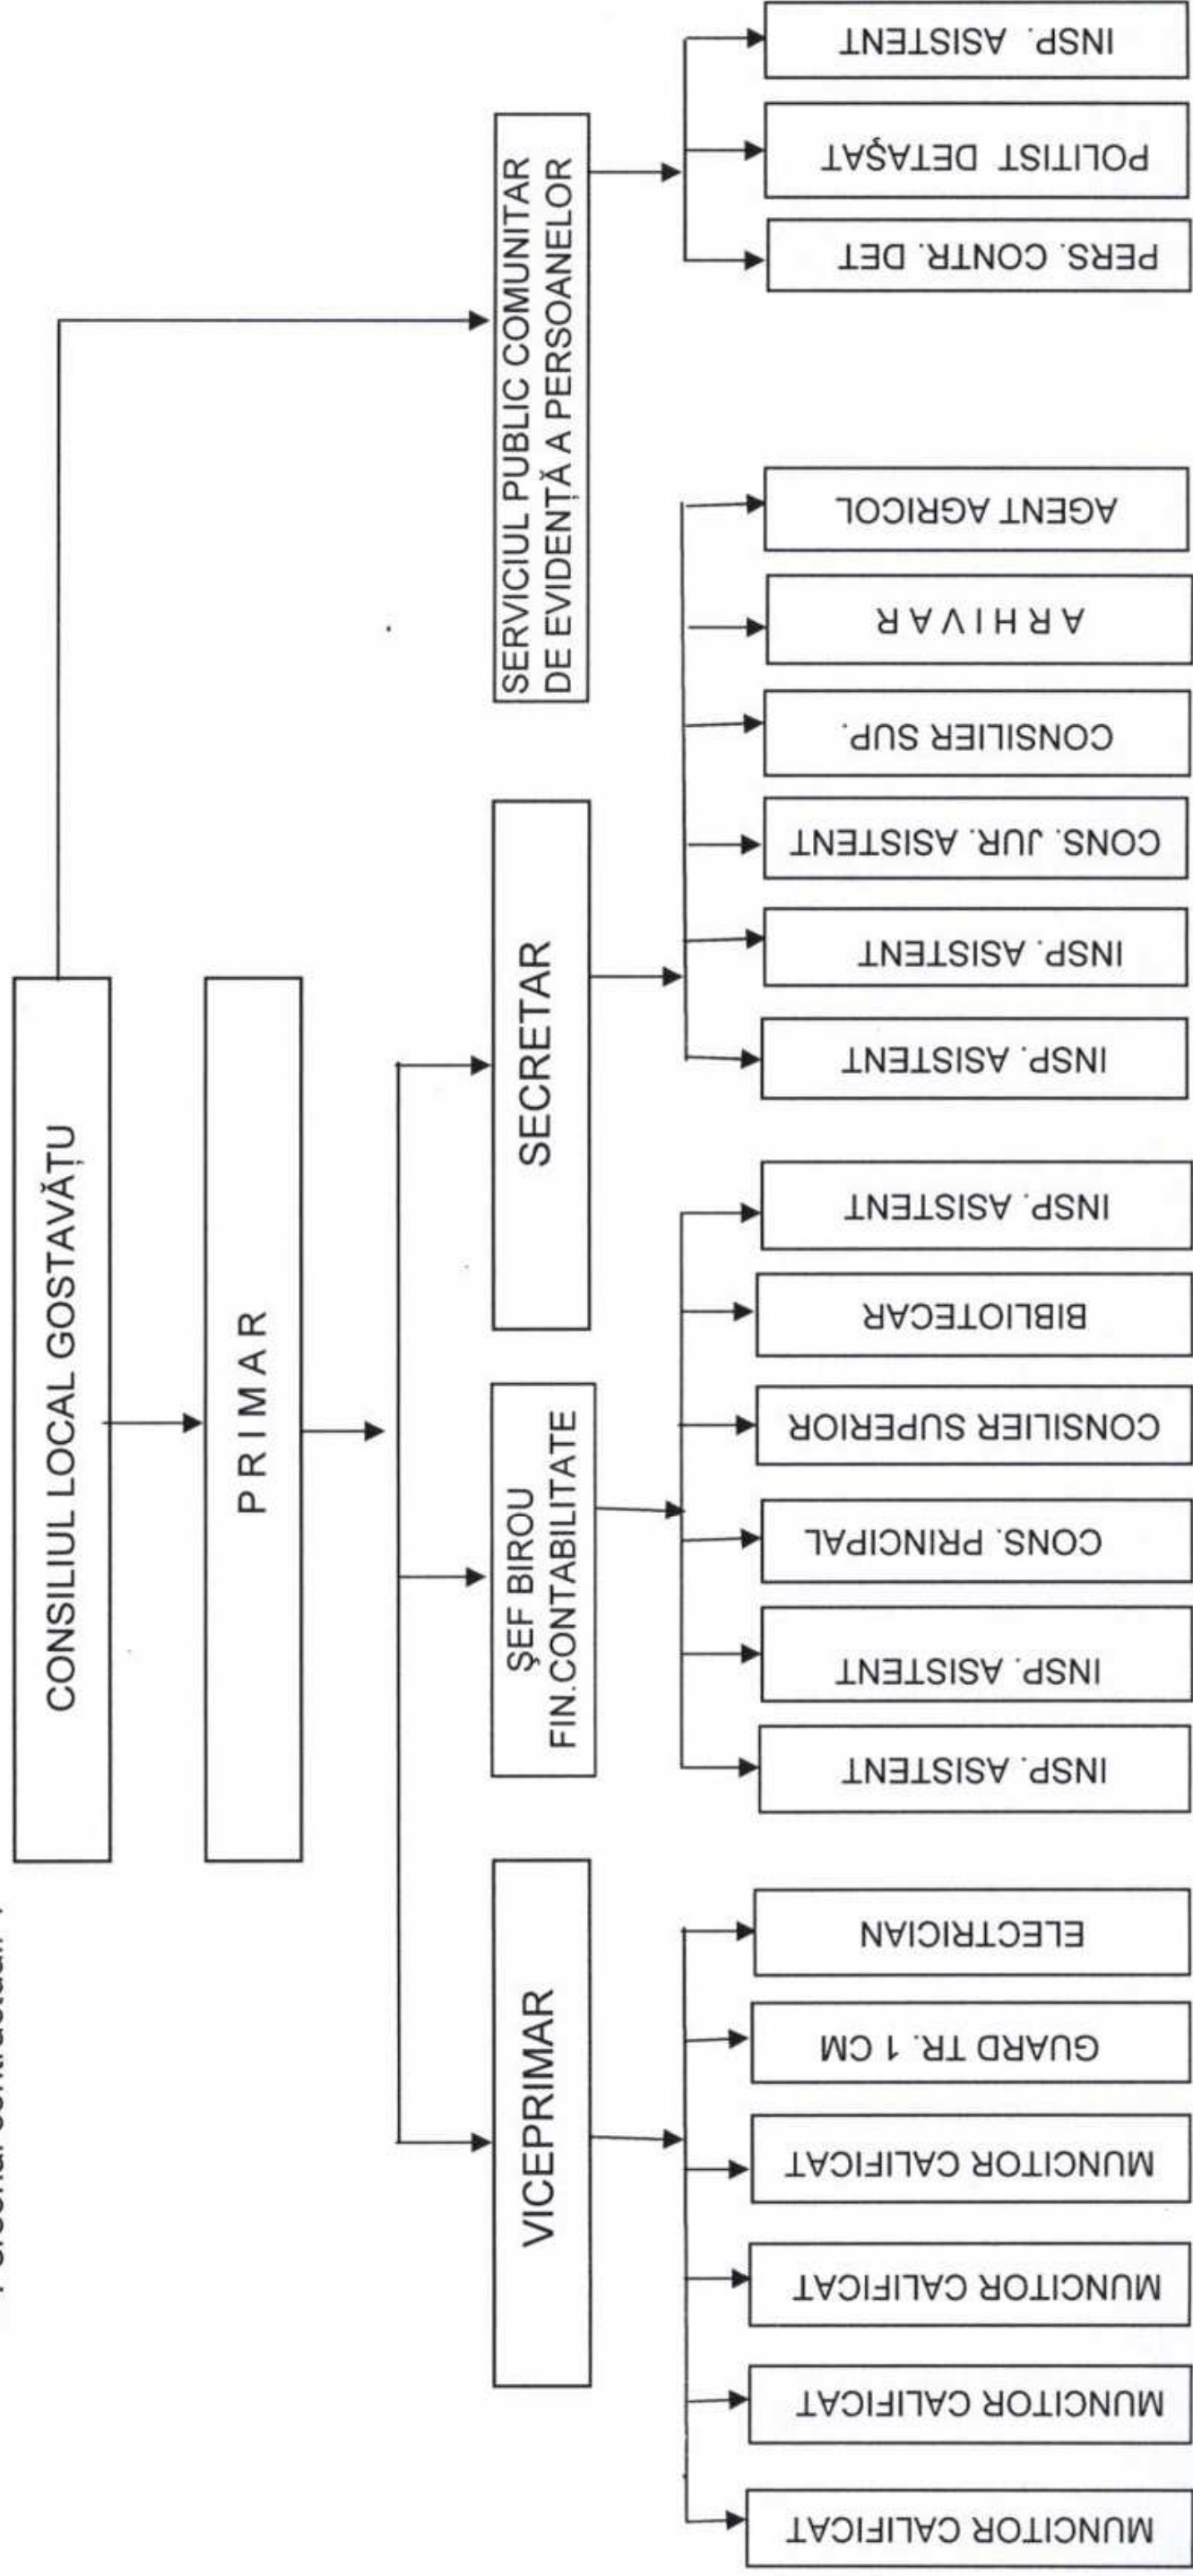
Personal contractual :

CONSILIUL LOCAL GOSTAVĂȚU

P R I M A R

VICEPRIMAR

ȘEF BIROU FIN.CONTABILITATE

SECRETAR

SERVICIUL PUBLIC COMUNITAR DE EVIDENȚĂ A PERSOANELOR

MUNCITOR CALIFICAT

MUNCITOR CALIFICAT

MUNCITOR CALIFICAT

MUNCITOR CALIFICAT

GUARD TR. 1 CM

ELECTRICIAN

INSP. ASISTENT

INSP. ASISTENT

CONS. PRINCIPAL

CONSILIER SUPERIOR

BIBLIOTECAR

INSP. ASISTENT

INSP. ASISTENT

INSP. ASISTENT

CONS. JUR. ASISTENT

CONSILIER SUP.

A R H I V A R

AGENT AGRICOL

PERS. CONTR. DET

POLITIST DETAȘAT

INSP. ASISTENT